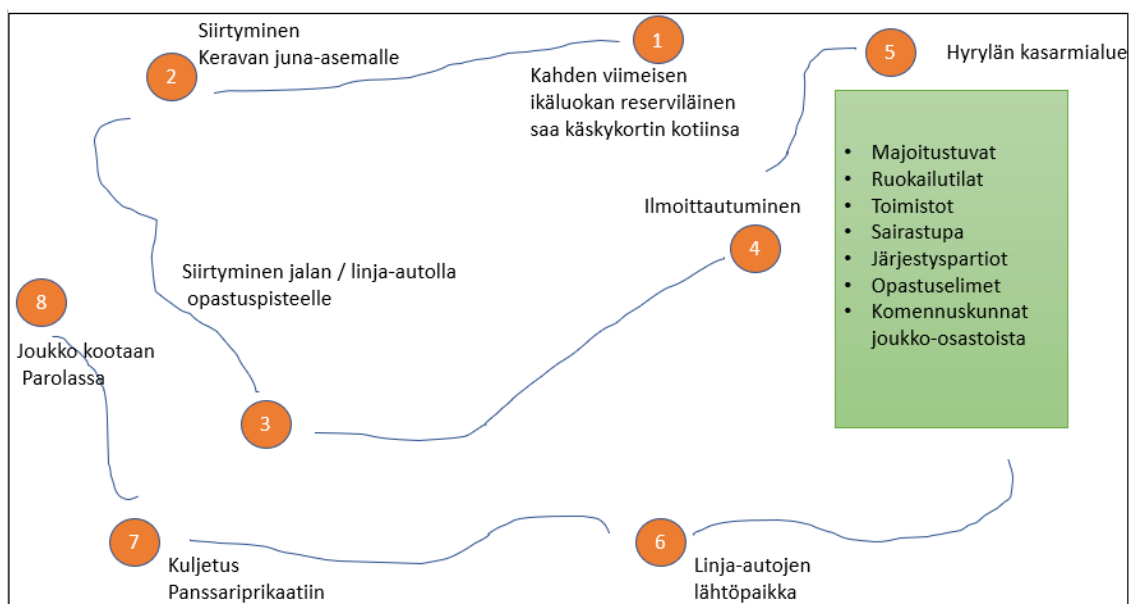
1

Kahden viimeisen ikäluokan reserviläinen saa käskykortin kotiinsa

2

Siirtyminen Keravan juna-asemalle

Siirtyminen jalan / linja-autolla opastuspisteelle

3

Ilmoittautuminen

4

5

Hyrylän kasarmialue

- Majoitustuvat
- Ruokailutilat
- Toimistot
- Sairastupa
- Järjestyspartiot
- Opastuselimet
- Komennuskunnat joukko-osastoista

6

Linja-autojen lähtöpaikka

7

Kuljetus Panssariprikaatiin

8

Joukko kootaan Parolassa